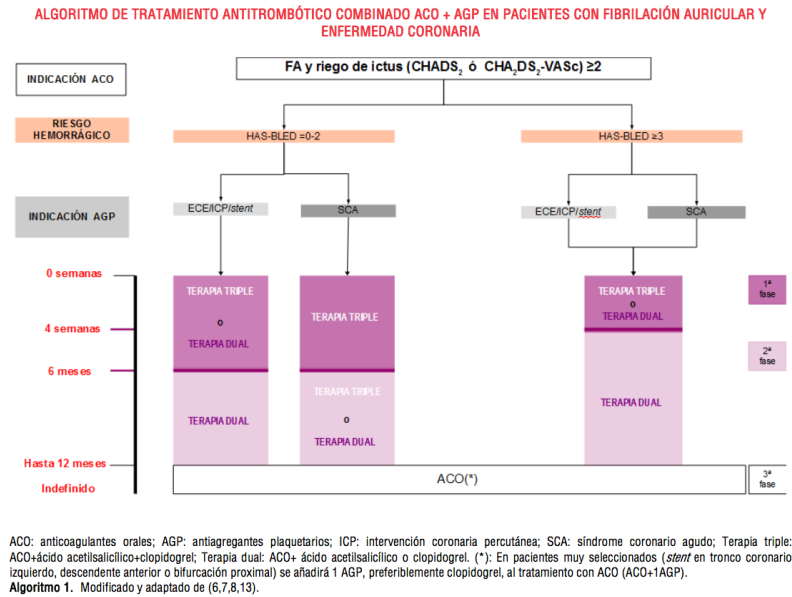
ALGORITMO DE TRATAMIENTO ANTITROMBÓTICO COMBINADO ACO + AGP EN PACIENTES CON FIBRILACIÓN AURICULAR Y ENFERMEDAD CORONARIA

INDICACIÓN ACO

FA y riego de ictus (CHADS$_2$ ó CHA$_2$DS$_2$-VASc) ≥2

RIESGO HEMORRÁGICO

HAS-BLED =0-2

HAS-BLED ≥3

INDICACIÓN AGP

ECE/ICP/stent

SCA

ECE/ICP/stent

SCA

0 semanas

4 semanas

6 meses

Hasta 12 meses

Indefinido

TERAPIA TRIPLE

o

TERAPIA DUAL

TERAPIA DUAL

TERAPIA TRIPLE

TERAPIA TRIPLE

o

TERAPIA DUAL

TERAPIA TRIPLE

o

TERAPIA DUAL

TERAPIA DUAL

ACO(*)

1ª fase

2ª fase

3ª fase

ACO: anticoagulantes orales; AGP: antiagregantes plaquetarios; ICP: intervención coronaria percutánea; SCA: síndrome coronario agudo; Terapia triple: ACO+ácido acetilsalicílico+clopidogrel; Terapia dual: ACO+ ácido acetilsalicílico o clopidogrel. (*): En pacientes muy seleccionados (stent en tronco coronario izquierdo, descendente anterior o bifurcación proximal) se añadirá 1 AGP, preferiblemente clopidogrel, al tratamiento con ACO (ACO+1AGP).
Algoritmo 1. Modificado y adaptado de (6,7,8,13).